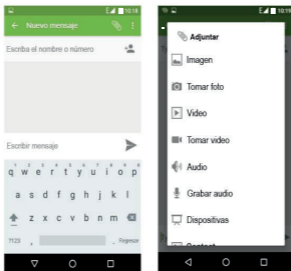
10:18
Nuevo mensaje
Escriba el nombre o número
Escribir mensaje
q w e r t y u i o p
a s d f g h j k l
z x c v b n m
?123
,
.
Regresar

10:18
Adjuntar
Imagen
Tomar foto
Video
Tomar video
Audio
Grabar audio
Diapositivas
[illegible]